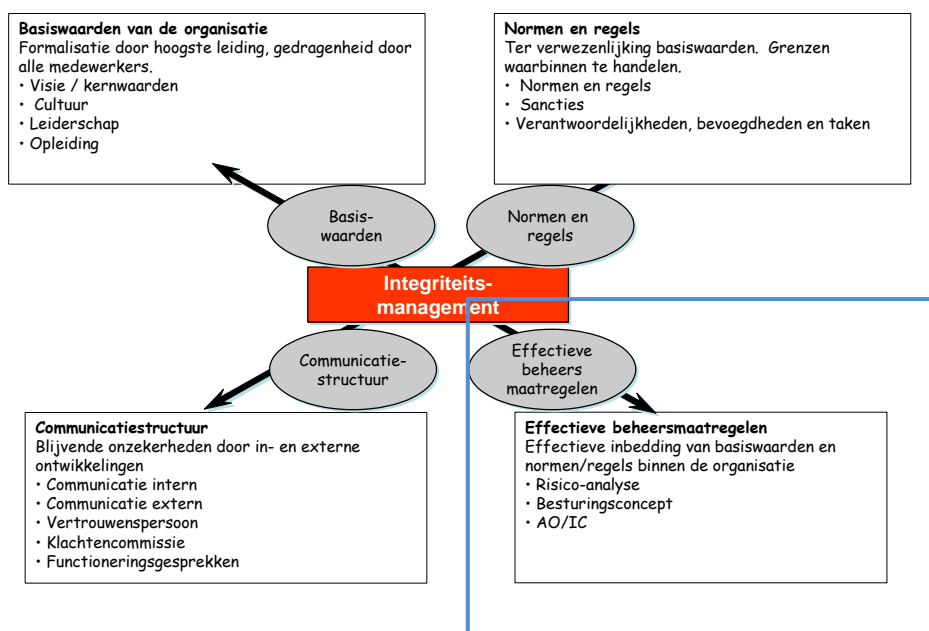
**Basiswaarden van de organisatie**
Formalisatie door hoogste leiding, gedragenheid door alle medewerkers.
• Visie / kernwaarden
• Cultuur
• Leiderschap
• Opleiding

**Normen en regels**
Ter verwezenlijking basiswaarden. Grenzen waarbinnen te handelen.
• Normen en regels
• Sancties
• Verantwoordelijkheden, bevoegdheden en taken

Basis-waarden

Normen en regels

Integriteits-management

Communicatie-structuur

Effectieve beheers maatregelen

**Communicatiestructuur**
Blijvende onzekerheden door in- en externe ontwikkelingen
• Communicatie intern
• Communicatie extern
• Vertrouwenspersoon
• Klachtencommissie
• Functioneringsgesprekken

**Effectieve beheersmaatregelen**
Effectieve inbedding van basiswaarden en normen/regels binnen de organisatie
• Risico-analyse
• Besturingsconcept
• AO/IC